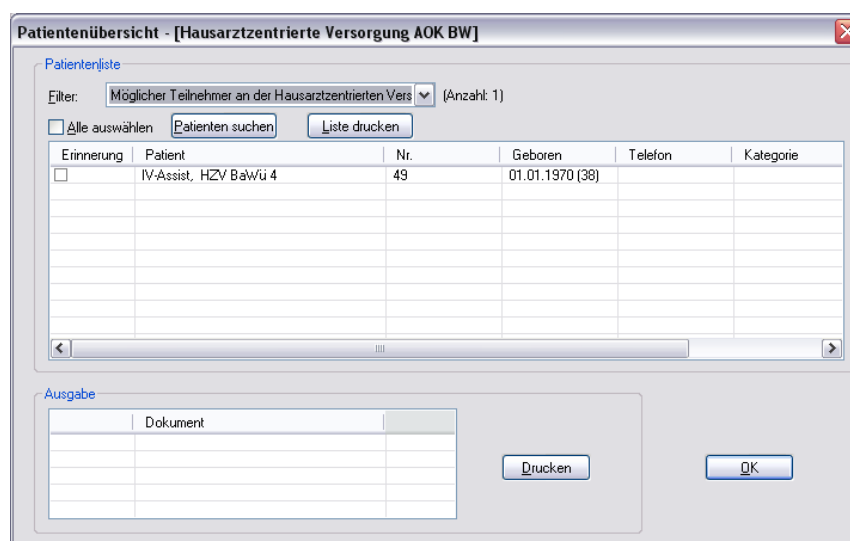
Patientenübersicht - [Hausarztzentrierte Versorgung AOK BW]

Patientenliste

Filter: Möglicher Teilnehmer an der Hausarztzentrierten Vers (Anzahl: 1)

Alle auswählen Patienten suchen Liste drucken

| Erinnerung | Patient | Nr. | Geboren | Telefon | Kategorie |
|---|---|---|---|---|---|
| ☐ | IV-Assist, HZV BaWü 4 | 49 | 01.01.1970 (38) | | |

Ausgabe

| | Dokument | |
|---|---|---|

Drucken

OK